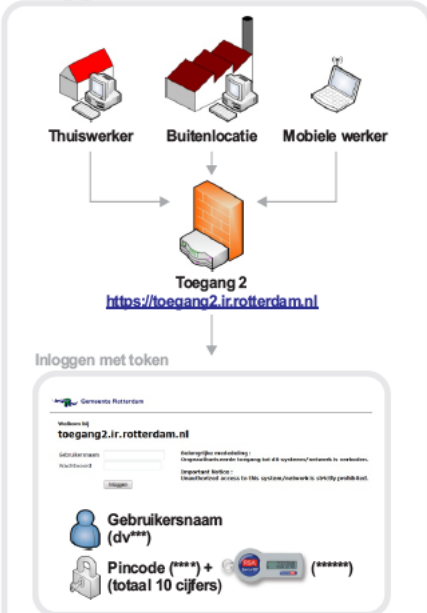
Thuiswerker

Buitenlocatie

Mobiele werker

Toegang 2
https://toegang2.ir.rotterdam.nl

Inloggen met token

Gemeente Rotterdam

Welkom bij
toegang2.ir.rotterdam.nl

Gebruikersnaam
Wachtwoord

Inloggen

Belangrijke mededeling :
Ongeautoriseerde toegang tot dit systeem/netwerk is verboden.

Important Notice :
Unauthorized access to this system/network is strictly prohibited.

Gebruikersnaam (dv***)

Pincode (****) + (******)
(totaal 10 cijfers)